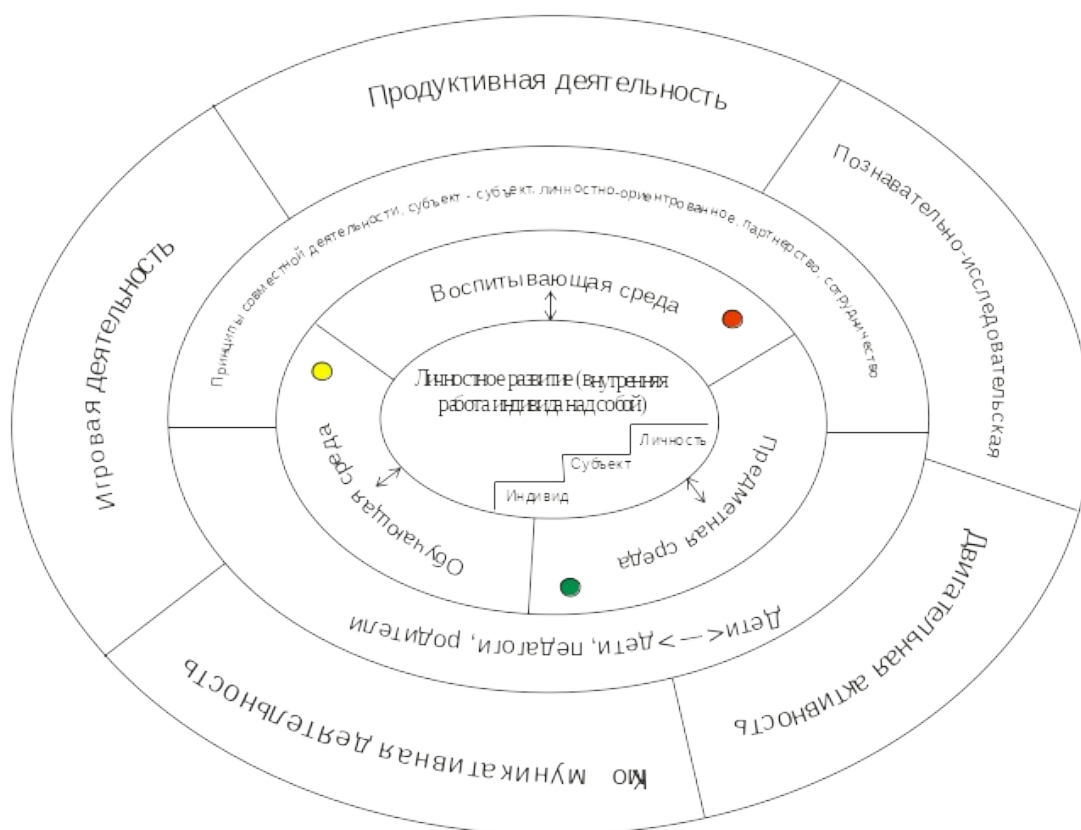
Продуктивная деятельность

Познавательно-исследовательская

Двигательная активность

Ко ммуникативная деятельность

Игровая деятельность

Принципы совместной деятельности, субъект - субъект, личностно-ориентированное, партнерство, сотрудничество

Дети<—>дети, педагоги, родители

Воспитывающая среда

Предметная среда

Обучающая среда

Личностное развитие (внутренняя работа индивида над собой)

Личность

Субъект

Индивид